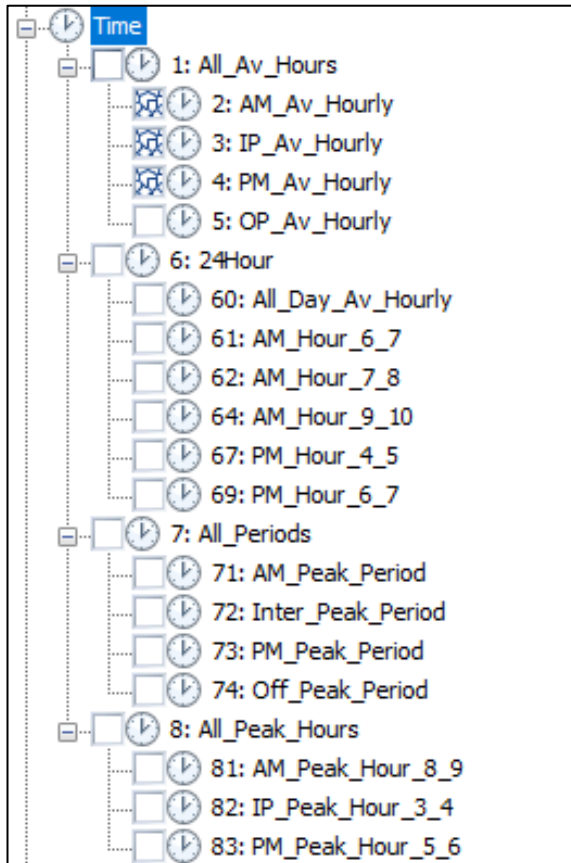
Time
1: All_Av_Hours
2: AM_Av_Hourly
3: IP_Av_Hourly
4: PM_Av_Hourly
5: OP_Av_Hourly
6: 24Hour
60: All_Day_Av_Hourly
61: AM_Hour_6_7
62: AM_Hour_7_8
64: AM_Hour_9_10
67: PM_Hour_4_5
69: PM_Hour_6_7
7: All_Periods
71: AM_Peak_Period
72: Inter_Peak_Period
73: PM_Peak_Period
74: Off_Peak_Period
8: All_Peak_Hours
81: AM_Peak_Hour_8_9
82: IP_Peak_Hour_3_4
83: PM_Peak_Hour_5_6